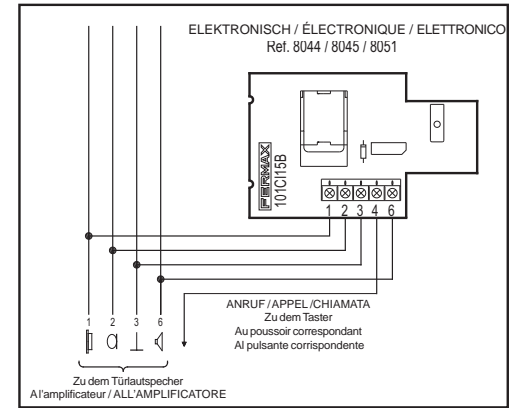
ELEKTRONISCH / ÉLECTRONIQUE / ELETTRONICO
Ref. 8044 / 8045 / 8051

FERMAX
101C115B

1 2 3 4 6

ANRUF / APPEL / CHIAMATA
Zu dem Taster
Au poussoir correspondant
Al pulsante corrispondente

1 2 3 6

Zu dem Türlautspecher
A l'amplificateur / ALL'AMPLIFICATORE